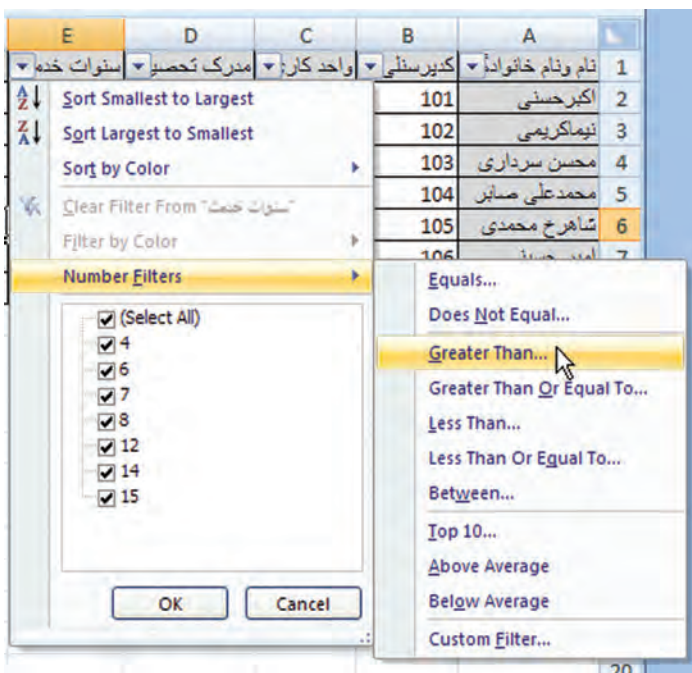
| E | D | C | B | A | |
|---|---|---|---|---|---|
| سنوات خدم | مدرک تحصیـ | واحد کار | کدپرسنلی | نام ونام خانوادگ | 1 |
| | | | 101 | اکبرحسنی | 2 |
| | | | 102 | نیماکریمی | 3 |
| | | | 103 | محسن سرداری | 4 |
| | | | 104 | محمدعلی صابر | 5 |
| | | | 105 | شاهرخ محمدی | 6 |
| | | | 106 | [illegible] | 7 |

Sort Smallest to Largest
Sort Largest to Smallest
Sort by Color
Clear Filter From "سنوات خدمت"
Filter by Color
Number Filters

(Select All)
4
6
7
8
12
14
15

OK
Cancel

Equals...
Does Not Equal...
Greater Than...
Greater Than Or Equal To...
Less Than...
Less Than Or Equal To...
Between...
Top 10...
Above Average
Below Average
Custom Filter...

20